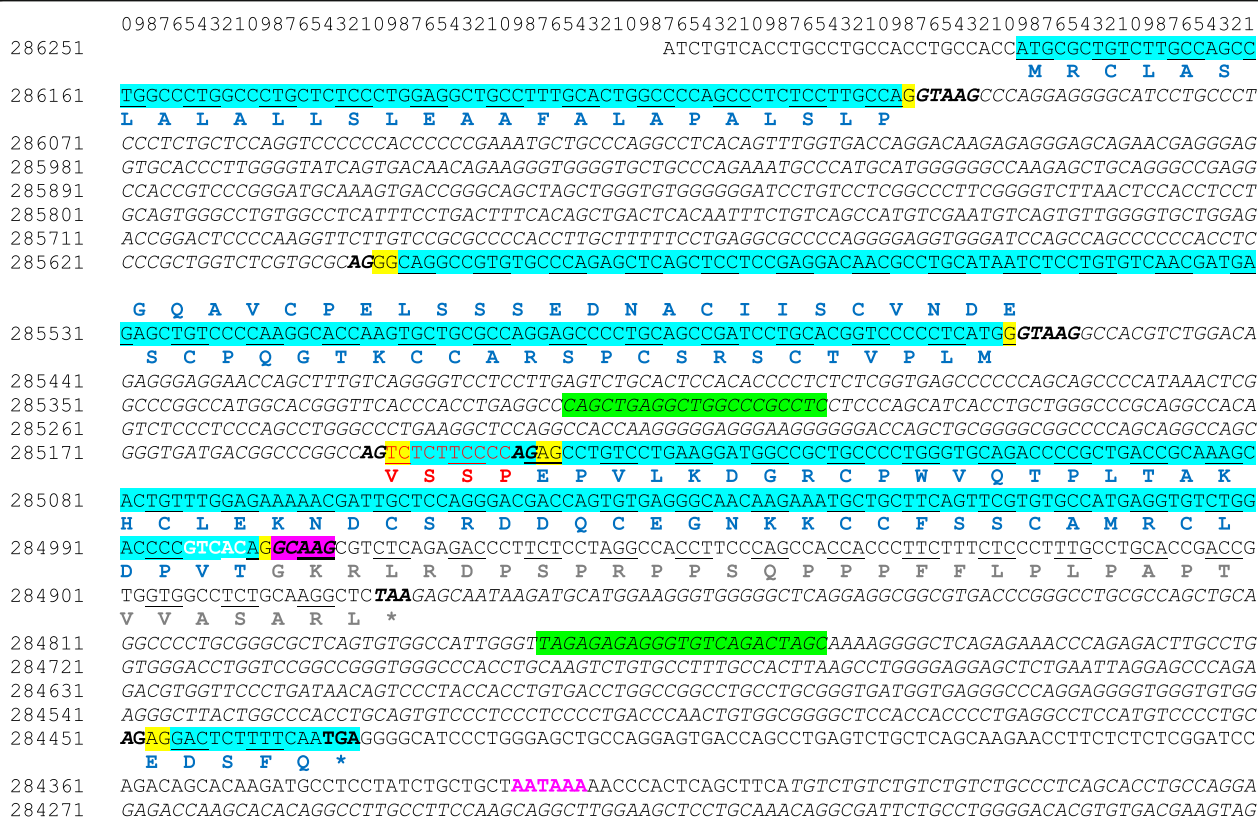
0987654321098765432109876543210987654321098765432109876543210987654321098765432109876543210987654321
286251 ATCTGTCACCTGCCTGCCACCTGCCACCATGCGCTGTCTTGCCAGCC
M R C L A S
286161 TGGCCCTGGCCCTGCTCTCCCTGGAGGCTGCCTTTGCACTGGCCCCAGCCCTCTCCTTGCCAGGTAAGCCCAGGAGGGGCATCCTGCCCT
L A L A L L S L E A A F A L A P A L S L P
286071 CCCTCTGCTCCAGGTCCCCCCACCCCCCGAAATGCTGCCCAGGCCTCACAGTTTGGTGACCAGGACAAGAGAGGGAGCAGAACGAGGGAG
285981 GTGCACCCTTGGGGTATCAGTGACAACAGAAGGGTGGGGTGCTGCCCAGAAATGCCCATGCATGGGGGGCCAAGAGCTGCAGGGCCGAGG
285891 CCACCGTCCCGGGATGCAAAGTGACCGGGCAGCTAGCTGGGTGTGGGGGGATCCCTGTCCTCGGCCCTTCGGGGTCTTAACTCCACCTCCT
285801 GCAGTGGGCCTGTGGCCTCATTTCCTGACTTTCACAGCTGACTCACAATTTCTGTCAGCCATGTCGAATGTCAGTGTTGGGGTGCTGGAG
285711 ACCGGACTCCCCAAGGTTCTTGTCCGCGCCCCCACCTTGCTTTTTCCTGAGGCGCCCCAGGGGAGGTGGGATCCAGCCAGCCCCCCACCTC
285621 CCCGCTGGTCTCGTGCGCAGGCAGGCCGTGTGCCCAGAGCTCAGCTCCTCCGAGGACAACGCCTGCATAATCTCCTGTGTCAACGATGA
G Q A V C P E L S S S E D N A C I I S C V N D E
285531 GAGCTGTCCCCAAGGCACCAAGTGCTGCGCCAGGAGCCCCTGCAGCCGATCCTGCACGGTCCCCCTCATGGGTAAGGCCACGTCTGGACA
S C P Q G T K C C A R S P C S R S C T V P L M
285441 GAGGGAGGAACCAGCTTTGTCAGGGGTCCTCCTTGAGTCTGCACTCCACACCCCTCTCTCGGTGAGCCCCCCAGCAGCCCCATAAACTCG
285351 GCCCGGCCATGGCACGGGTTCACCCACCTGAGGCCCAGCTGAGGCTGGCCCGCCTCCTCCCAGCATCACCTGCTGGGCCCCGCAGGCCACA
285261 GTCTCCCTCCCAGCCTGGGCCCTGAAGGCTCCACCAAGGGGGAGGGAAGGGGGGACCAGCTGCGGGGCGGCCCCAGCAGGCCAGC
285171 GGGTGATGACGGCCCGGCCAGTCTCTTCCCCAGAGCCTGTCCTGAAGGATGGCCGCTGCCCCTGGGTGCAGACCCCGCTGACCGCAAAGC
V S S P E P V L K D G R C P W V Q T P L T A K
285081 ACTGTTTGGAGAAAAACGATTGCTCCAGGGACGACCAGTGTGAGGGCAACAAGAAATGCTGCTTCAGTTCGTGTGCCATGAGGTGTCTGG
H C L E K N D C S R D D Q C E G N K K C C F S S C A M R C L
284991 ACCCCGTCACAGGCAAGCGTCTCAGAGACCCTTCTCCTAGGCCACCTTCCCCAGCCACCACCCTTCTTTCTCCCTTTGCCTGCACCGACCG
D P V T G K R L R D P S P R P P S Q P P P F F L P L P A P T
284901 TGGTGGCCTCTGCAAGGCTCTAAGAGCAATAAGATGCATGGAAGGGTGGGGGCTCAGGAGGCGGCGTGACCCGGGCCTGCGCCAGCTGCA
V V A S A R L *
284811 GGCCCCTGCGGGCGCTCAGTGTGGCCATTGGGTTAGAGAGAGGGTGTCAGACTAGCAAAAGGGGCTCAGAGAAACCCAGAGACTTGCCTG
284721 GTGGGACCTGGTCCGGCCGGGTGGGCCCACCTGCAAGTCTGTGCCTTTGCCACTTAAGCCTGGGGAGGAGCTCTGAATTAGGAGCCCAGA
284631 GACGTGGTTCCCTGATAACAGTCCCTACCACCTGTGACCTGGCCGGCCTGCCTGCGGGTGATGGTGAGGGCCCAGGAGGGGTGGGTGTGG
284541 AGGGCTTACTGGCCCACCTGCAGTGTCCCTCCCTCCCCTGACCCAACTGTGGCGGGGCTCCACCACCCCTGAGGCCTCCATGTCCCCTGC
284451 AGAGGACTCTTTTCAATGAGGGGCATCCCTGGGAGCTGCCAGGAGTGACCAGCCTGAGTCTGCTCAGCAAGAACCTTCTCTCTCGGATCC
E D S F Q *
284361 AGACAGCACAAGATGCCTCCTATCTGCTGCTAATAAAAACCCACTCAGCTTCATGTCTGTCTGTCTGTCTGCCCTCAGCACCTGCCAGGA
284271 GAGACCAAGCACACAGGCCTTGCCTTCCAAGCAGGCTTGGAAGCTCCTGCAAACAGGCGATTCTGCCTGGGGACACGTGTGACGAAGTAG